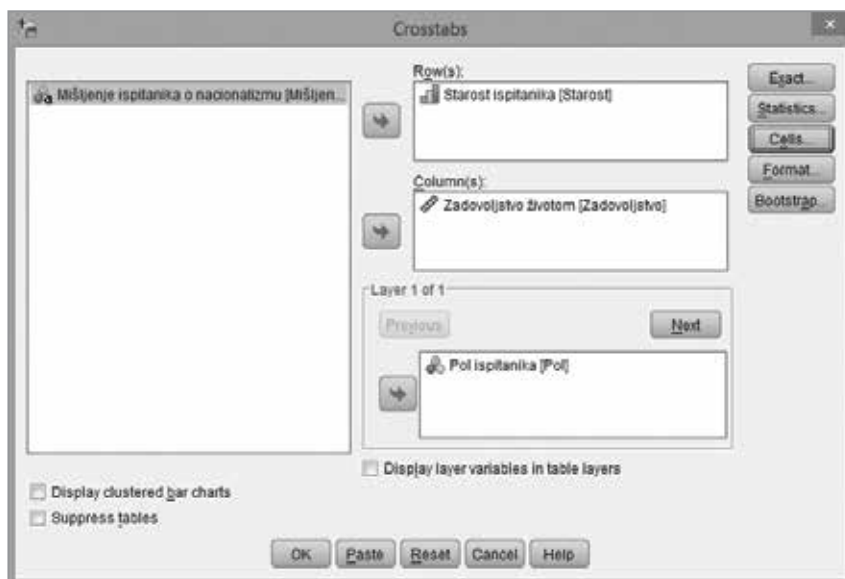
Crosstabs

Mišljenje ispitanika o nacionalizmu [Mišljen...

Row(s):
Starost ispitanika [Starost]

Column(s):
Zadovoljstvo životom [Zadovoljstvo]

Layer 1 of 1
Previous
Next
Pol ispitanika [Pol]

Exact...
Statistics...
Cells...
Format...
Bootstrap...

Display layer variables in table layers
Display clustered bar charts
Suppress tables

OK
Paste
Reset
Cancel
Help